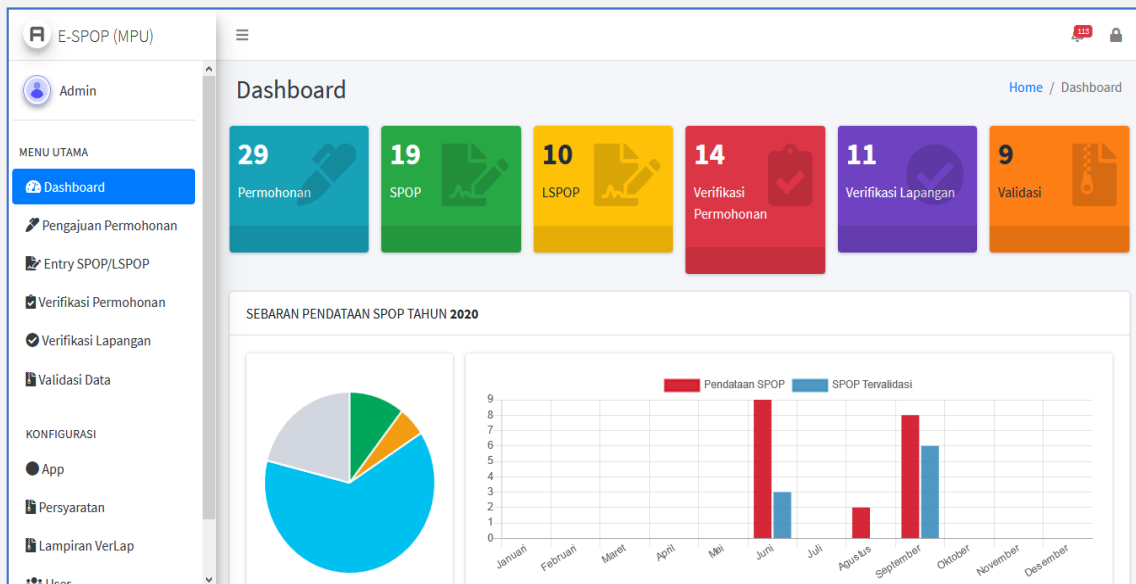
E-SPOP (MPU)

113

Admin

MENU UTAMA

Dashboard

Pengajuan Permohonan

Entry SPOP/LSPOP

Verifikasi Permohonan

Verifikasi Lapangan

Validasi Data

KONFIGURASI

App

Persyaratan

Lampiran VerLap

User

Dashboard

Home / Dashboard

29
Permohonan

19
SPOP

10
LSPOP

14
Verifikasi Permohonan

11
Verifikasi Lapangan

9
Validasi

SEBARAN PENDATAAN SPOP TAHUN **2020**

Pendataan SPOP SPOP Tervalidasi

9
8
7
6
5
4
3
2
1
0

Januari Februari Maret April Mei Juni Juli Agustus September Oktober November Desember